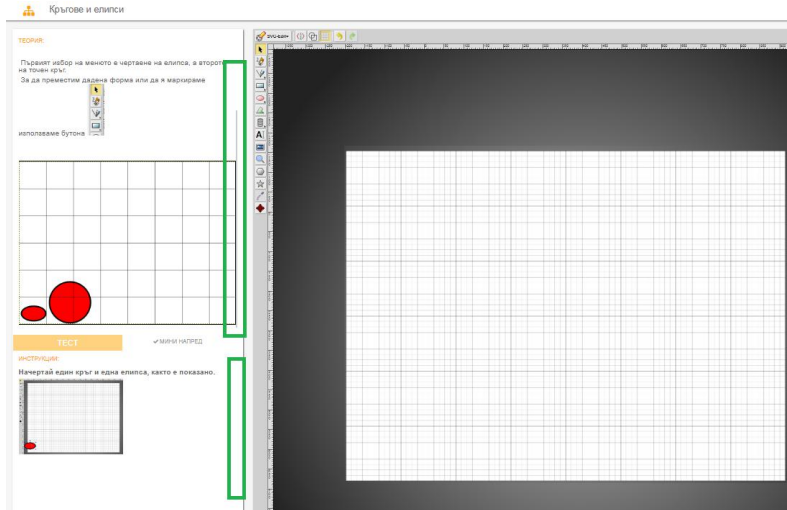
Кръгове и елипси

ТЕОРИЯ:

Първият избор на менюто е чертаене на елипса, а вторият на точен кръг.
За да преместим дадена форма или да я маркираме

използваме бутона

ТЕСТ

✔ МИНИ НАПРЕД

ИНСТРУКЦИИ:

Начертай един кръг и една елипса, както е показано.

SVG-Edit